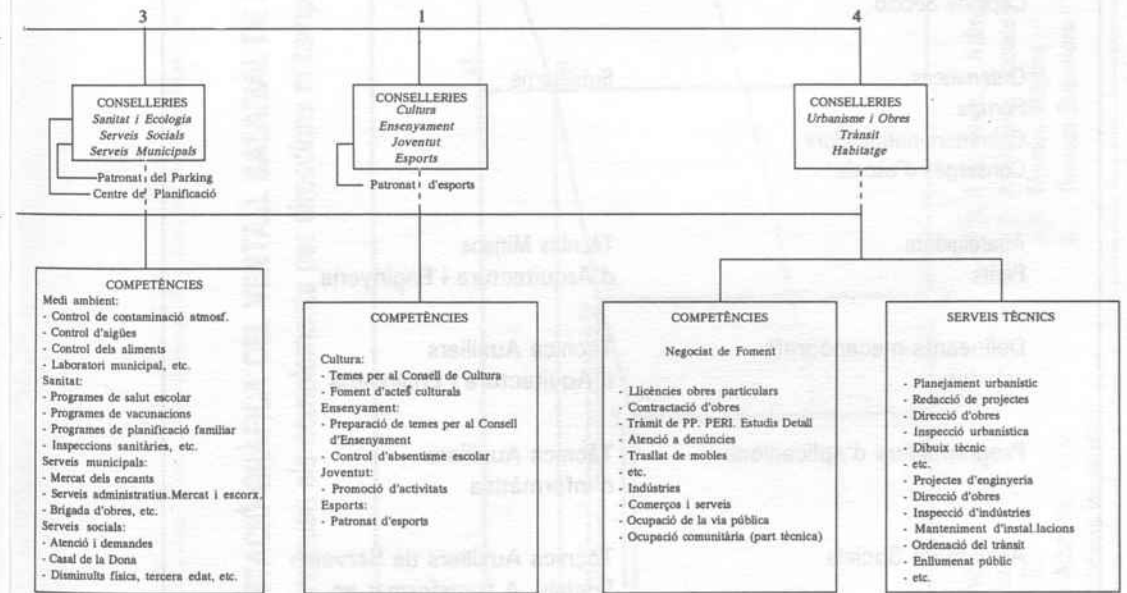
3

1

4

CONSELLERIES
Sanitat i Ecologia
Serveis Socials
Serveis Municipals

Patronat del Parking
Centre de Planificació

CONSELLERIES
Cultura
Ensenyament
Joventut
Esports

Patronat d'esports

CONSELLERIES
Urbanisme i Obres
Trànsit
Habitatge

COMPETÈNCIES
Medi ambient:
- Control de contaminació atmosf.
- Control d'aigües
- Control dels aliments
- Laboratori municipal, etc.
Sanitat:
- Programes de salut escolar
- Programes de vacunacions
- Programes de planificació familiar
- Inspeccions sanitàries, etc.
Serveis municipals:
- Mercat dels encants
- Serveis administratius.Mercat i escorx.
- Brigada d'obres, etc.
Serveis socials:
- Atenció i demandes
- Casal de la Dona
- Disminuïts físics, tercera edat, etc.

COMPETÈNCIES
Cultura:
- Temes per al Consell de Cultura
- Foment d'actes culturals
Ensenyament:
- Preparació de temes per al Consell d'Ensenyament
- Control d'absentisme escolar
Joventut:
- Promoció d'activitats
Esports:
- Patronat d'esports

COMPETÈNCIES
Negociat de Foment
- Llicències obres particulars
- Contractació d'obres
- Tràmit de PP. PERI. Estudis Detall
- Atenció a denúncies
- Trasllat de mobles
- etc.
- Indústries
- Comerços i serveis
- Ocupació de la via pública
- Ocupació comunitària (part tècnica)

SERVEIS TÈCNICS
- Planejament urbanístic
- Redacció de projectes
- Direcció d'obres
- Inspecció urbanística
- Dibuix tècnic
- etc.
- Projectes d'enginyeria
- Direcció d'obres
- Inspecció d'indústries
- Manteniment d'instal.lacions
- Ordenació del trànsit
- Enllumenat públic
- etc.